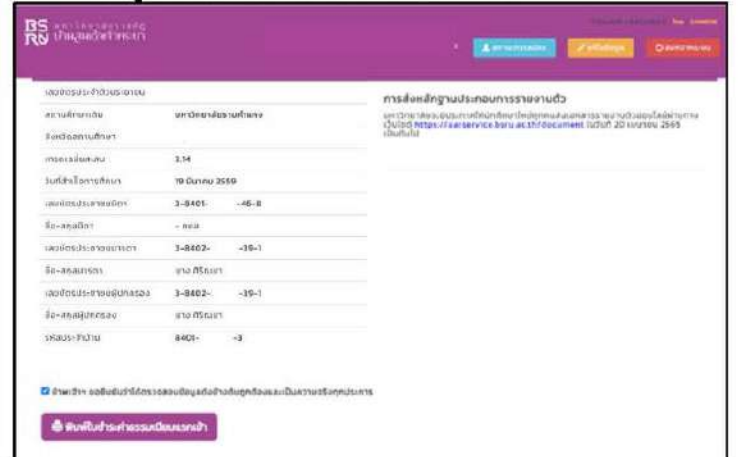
BS RU มหาวิทยาลัยราชภัฏบ้านสมเด็จเจ้าพระยา

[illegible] | ออกจากระบบ

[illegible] | แก้ไขข้อมูล | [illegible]

| | |
|---|---|
| เลขประจำตัวประชาชน | |
| สถานศึกษาเดิม | มหาวิทยาลัยรามคำแหง |
| จังหวัดสถานศึกษา | |
| เกรดเฉลี่ยสะสม | 3.14 |
| วันที่สำเร็จการศึกษา | 19 มีนาคม 2559 |
| เลขประจำตัวประชาชนบิดา | 3-8401- -46-8 |
| ชื่อ-สกุลบิดา | - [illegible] |
| เลขประจำตัวประชาชนมารดา | 3-8402- -39-1 |
| ชื่อ-สกุลมารดา | นาง ศิริณภา |
| เลขประจำตัวประชาชนผู้ปกครอง | 3-8402- -39-1 |
| ชื่อ-สกุลผู้ปกครอง | นาง ศิริณภา |
| รหัสประจำบ้าน | 8401- -3 |

การส่งหลักฐานประกอบการรายงานตัว

มหาวิทยาลัยฯ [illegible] https://userservice.bsru.ac.th/document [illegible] 20 เมษายน 2565 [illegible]

☑ ข้าพเจ้าฯ ขอยืนยันว่าได้ตรวจสอบข้อมูลดังกล่าวข้างต้นถูกต้องและเป็นความจริงทุกประการ

พิมพ์ใบสำหรับชำระค่าธรรมเนียมแรกเข้า